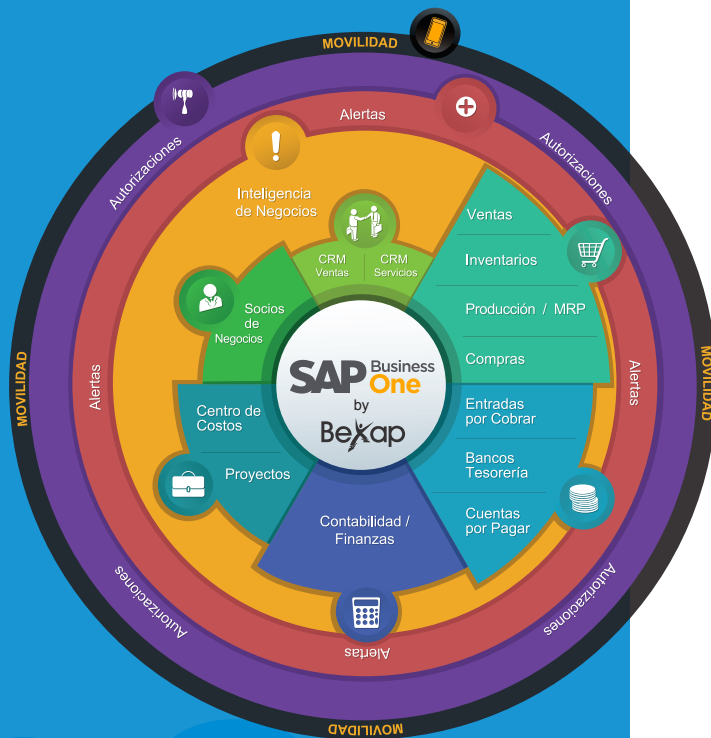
MOVILIDAD

Autorizaciones

Alertas

Autorizaciones

Inteligencia de Negocios

CRM Ventas

CRM Servicios

Ventas

Inventarios

Producción / MRP

Compras

Socios de Negocios

SAP Business One by Bexap

MOVILIDAD

Alertas

Alertas

MOVILIDAD

Centro de Costos

Proyectos

Entradas por Cobrar

Bancos Tesorería

Cuentas por Pagar

Contabilidad / Finanzas

Autorizaciones

Autorizaciones

Alertas

MOVILIDAD